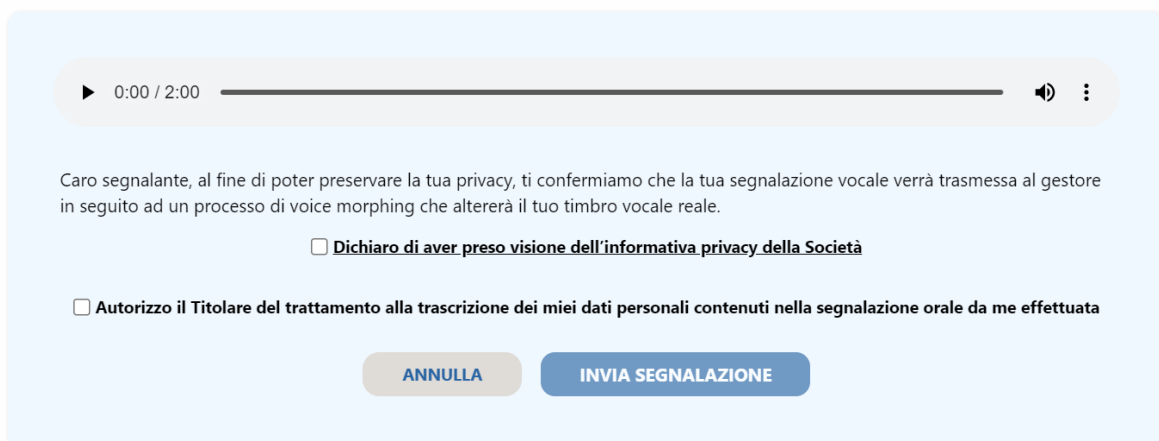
0:00 / 2:00

Caro segnalante, al fine di poter preservare la tua privacy, ti confermiamo che la tua segnalazione vocale verrà trasmessa al gestore in seguito ad un processo di voice morphing che altererà il tuo timbro vocale reale.

Dichiaro di aver preso visione dell’informativa privacy della Società

Autorizzo il Titolare del trattamento alla trascrizione dei miei dati personali contenuti nella segnalazione orale da me effettuata

ANNULLA

INVIA SEGNALAZIONE